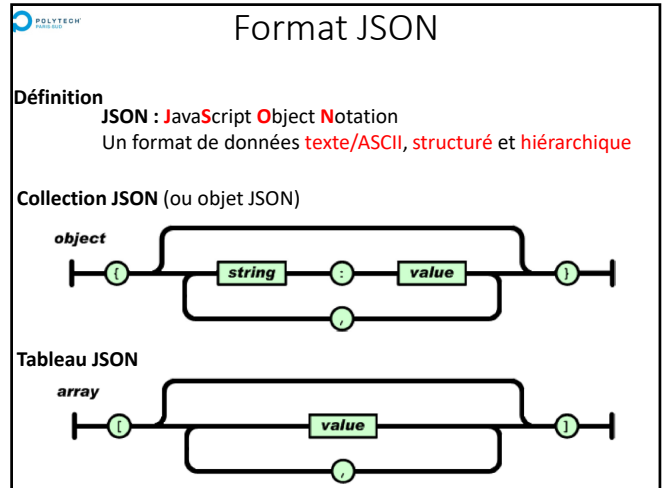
POLYTECH PARIS-SUD

Format JSON

Définition

JSON : JavaScript Object Notation

Un format de données texte/ASCII, structuré et hiérarchique

Collection JSON (ou objet JSON)

object

{ string : value }

,

Tableau JSON

array

[ value ]

,